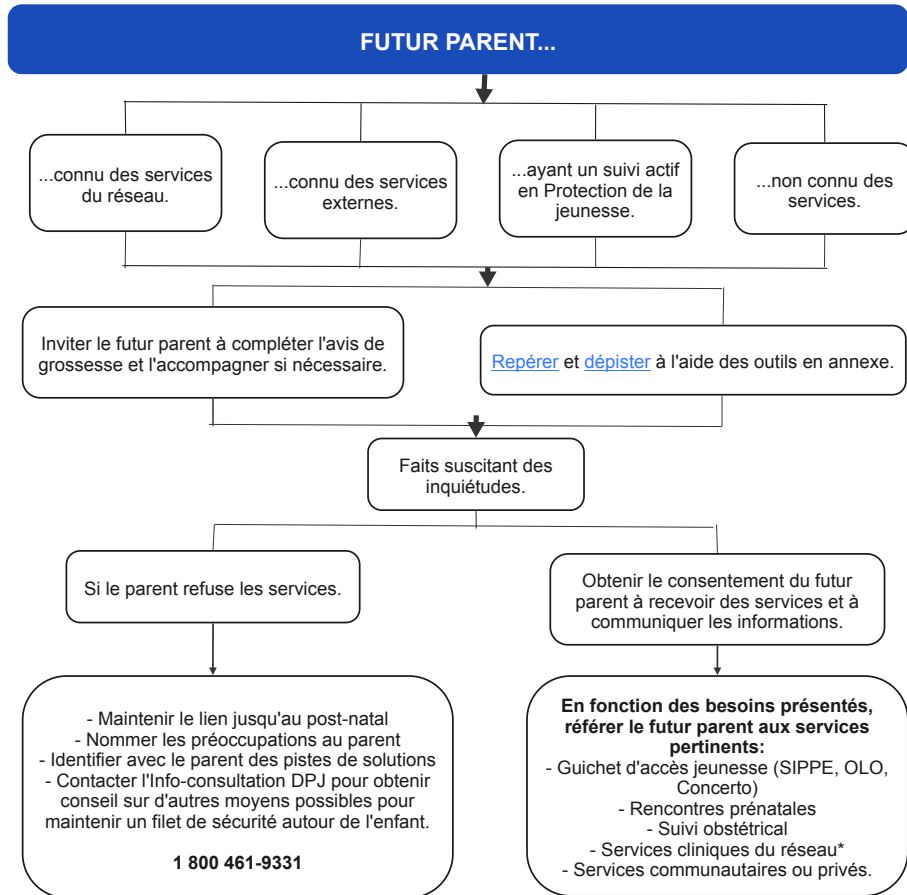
FUTUR PARENT...

...connu des services du réseau.

...connu des services externes.

...ayant un suivi actif en Protection de la jeunesse.

...non connu des services.

Inviter le futur parent à compléter l'avis de grossesse et l'accompagner si nécessaire.

Repérer et dépister à l'aide des outils en annexe.

Faits suscitant des inquiétudes.

Si le parent refuse les services.

Obtenir le consentement du futur parent à recevoir des services et à communiquer les informations.

- Maintenir le lien jusqu'au post-natal
- Nommer les préoccupations au parent
- Identifier avec le parent des pistes de solutions
- Contacter l'Info-consultation DPJ pour obtenir conseil sur d'autres moyens possibles pour maintenir un filet de sécurité autour de l'enfant.

1 800 461-9331

En fonction des besoins présentés, référer le futur parent aux services pertinents:
- Guichet d'accès jeunesse (SIPPE, OLO, Concerto)
- Rencontres prénatales
- Suivi obstétrical
- Services cliniques du réseau*
- Services communautaires ou privés.